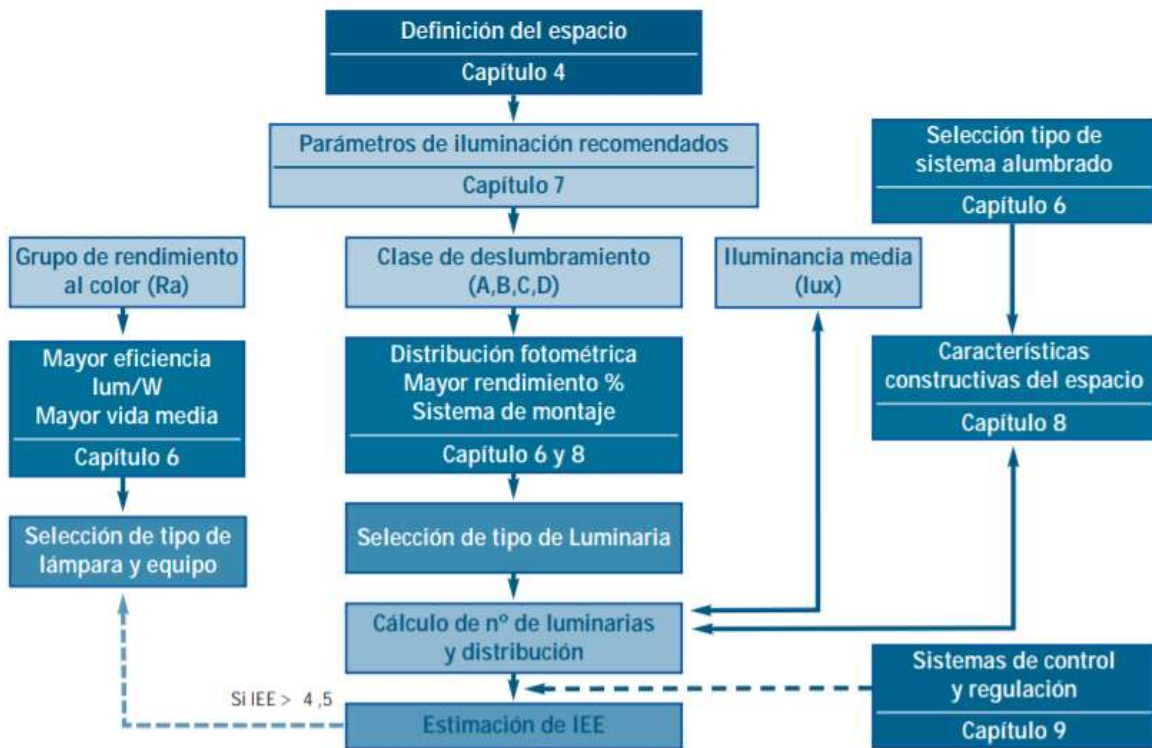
Definición del espacio
Capítulo 4

Parámetros de iluminación recomendados
Capítulo 7

Selección tipo de sistema alumbrado
Capítulo 6

Grupo de rendimiento al color (Ra)

Clase de deslumbramiento (A,B,C,D)

Iluminancia media (lux)

Mayor eficiencia lum/W
Mayor vida media
Capítulo 6

Distribución fotométrica
Mayor rendimiento %
Sistema de montaje
Capítulo 6 y 8

Características constructivas del espacio
Capítulo 8

Selección de tipo de lámpara y equipo

Selección de tipo de Luminaria

Cálculo de nº de luminarias y distribución

Sistemas de control y regulación
Capítulo 9

Si IEE > 4,5

Estimación de IEE